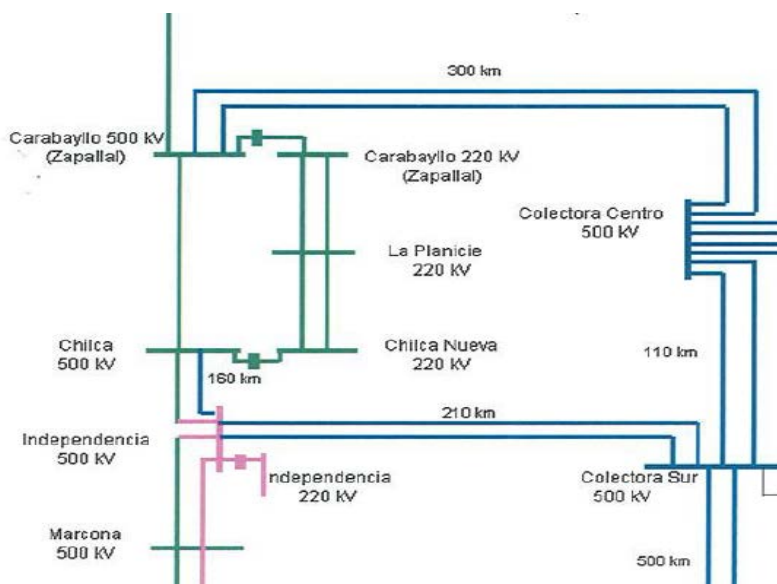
300 km

Carabayllo 500 kV (Zapallal)

Carabayllo 220 kV (Zapallal)

Colectora Centro 500 kV

La Planicie 220 kV

Chilca 500 kV

Chilca Nueva 220 kV

110 km

160 km

210 km

Independencia 500 kV

ndependencia 220 kV

Colectora Sur 500 kV

Marcona 500 kV

500 km